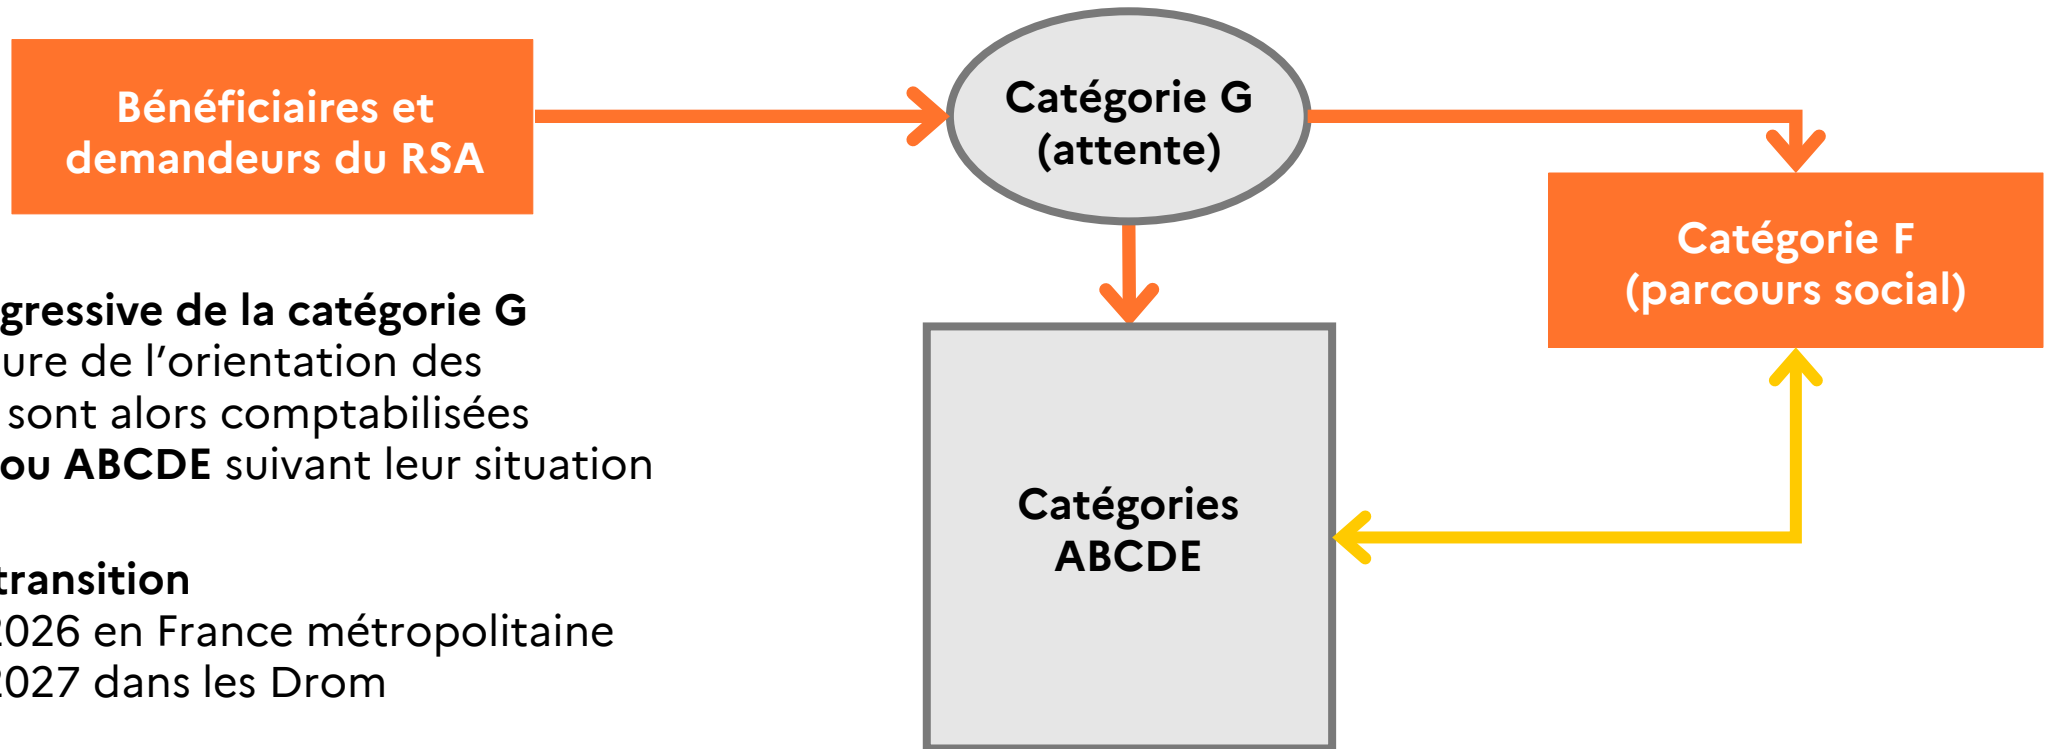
Bénéficiaires et demandeurs du RSA

Catégorie G (attente)

Catégorie F (parcours social)

gressive de la catégorie G ure de l’orientation des sont alors comptabilisées ou ABCDE suivant leur situation

transition 026 en France métropolitaine 027 dans les Drom

Catégories ABCDE